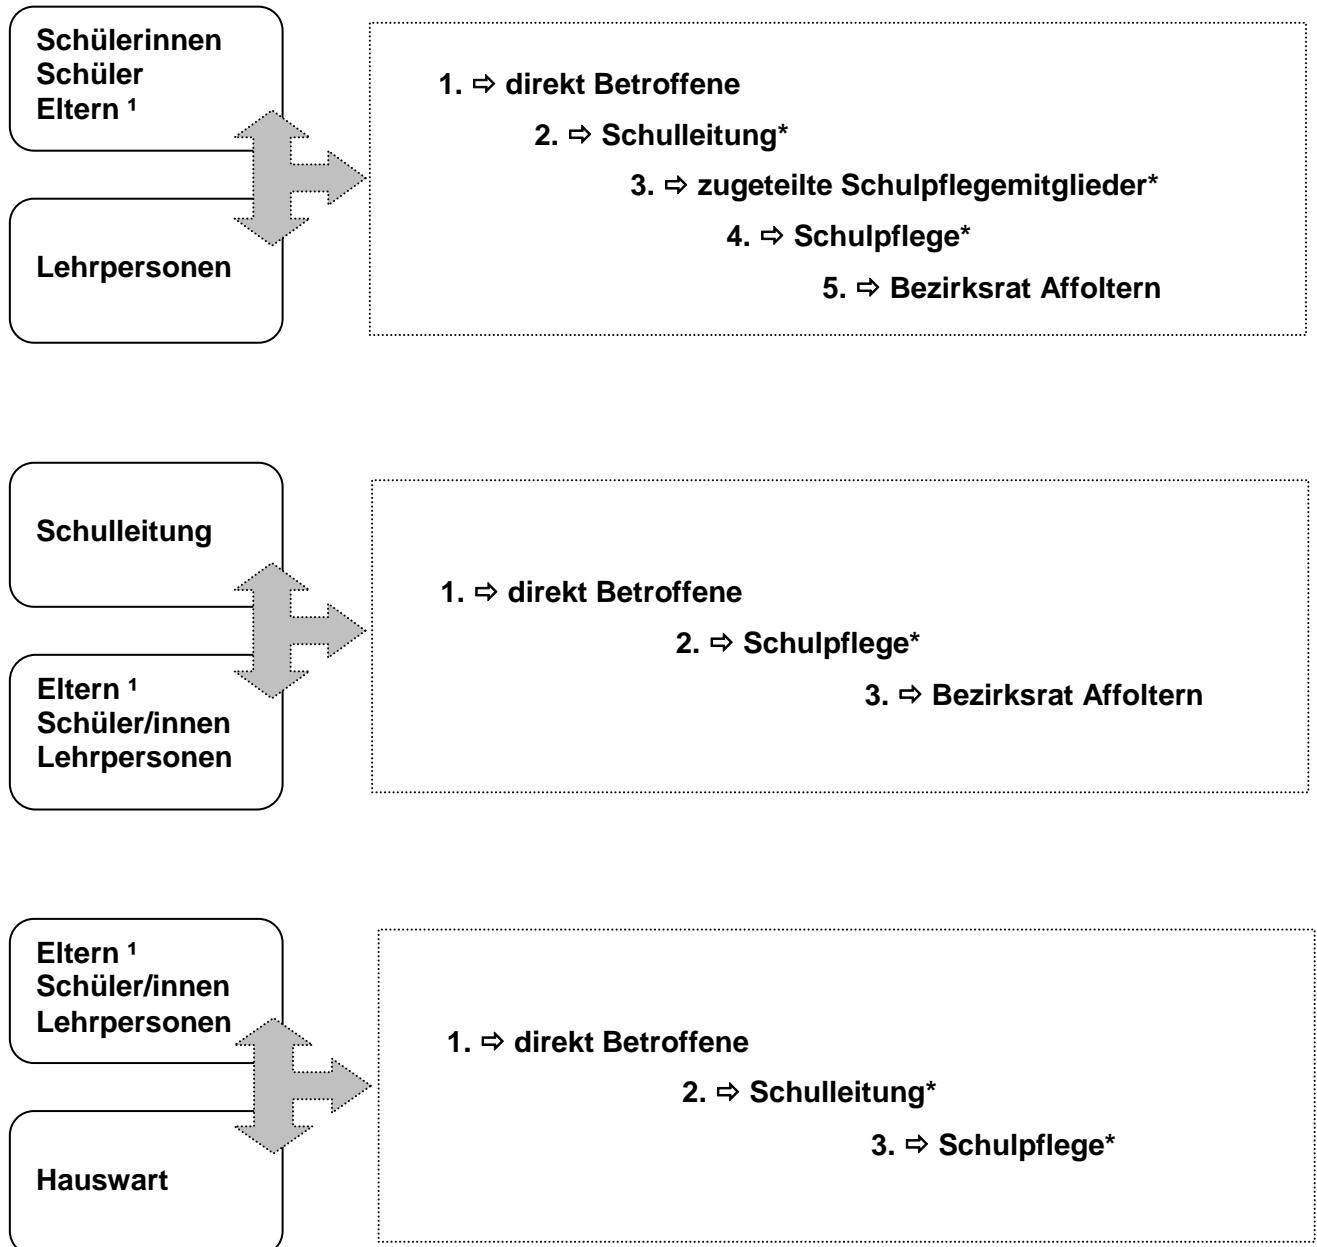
Schülerinnen
Schüler
Eltern ¹

Lehrpersonen

1. ⇨ direkt Betroffene
2. ⇨ Schulleitung*
3. ⇨ zugeteilte Schulpflegemitglieder*
4. ⇨ Schulpflege*
5. ⇨ Bezirksrat Affoltern

Schulleitung

Eltern ¹
Schüler/innen
Lehrpersonen

1. ⇨ direkt Betroffene
2. ⇨ Schulpflege*
3. ⇨ Bezirksrat Affoltern

Eltern ¹
Schüler/innen
Lehrpersonen

Hauswart

1. ⇨ direkt Betroffene
2. ⇨ Schulleitung*
3. ⇨ Schulpflege*